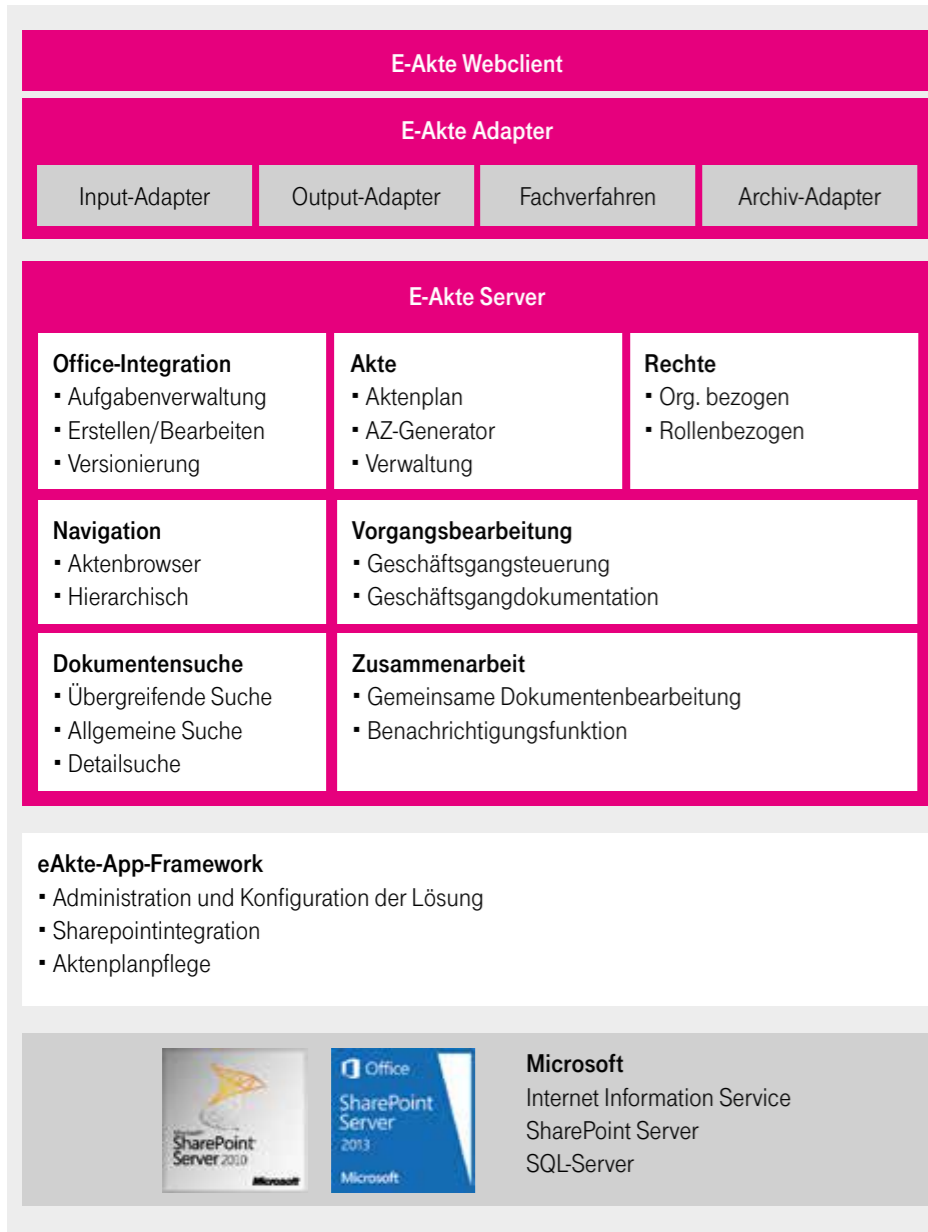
E-Akte Webclient

E-Akte Adapter

Input-Adapter

Output-Adapter

Fachverfahren

Archiv-Adapter

E-Akte Server

Office-Integration
- Aufgabenverwaltung
- Erstellen/Bearbeiten
- Versionierung

Akte
- Aktenplan
- AZ-Generator
- Verwaltung

Rechte
- Org. bezogen
- Rollenbezogen

Navigation
- Aktenbrowser
- Hierarchisch

Vorgangsbearbeitung
- Geschäftsgangsteuerung
- Geschäftsgangdokumentation

Dokumentensuche
- Übergreifende Suche
- Allgemeine Suche
- Detailsuche

Zusammenarbeit
- Gemeinsame Dokumentenbearbeitung
- Benachrichtigungsfunktion

eAkte-App-Framework
- Administration und Konfiguration der Lösung
- Sharepointintegration
- Aktenplanpflege

Microsoft
SharePoint Server 2010
Microsoft

Office
SharePoint Server 2013
Microsoft

Microsoft
Internet Information Service
SharePoint Server
SQL-Server